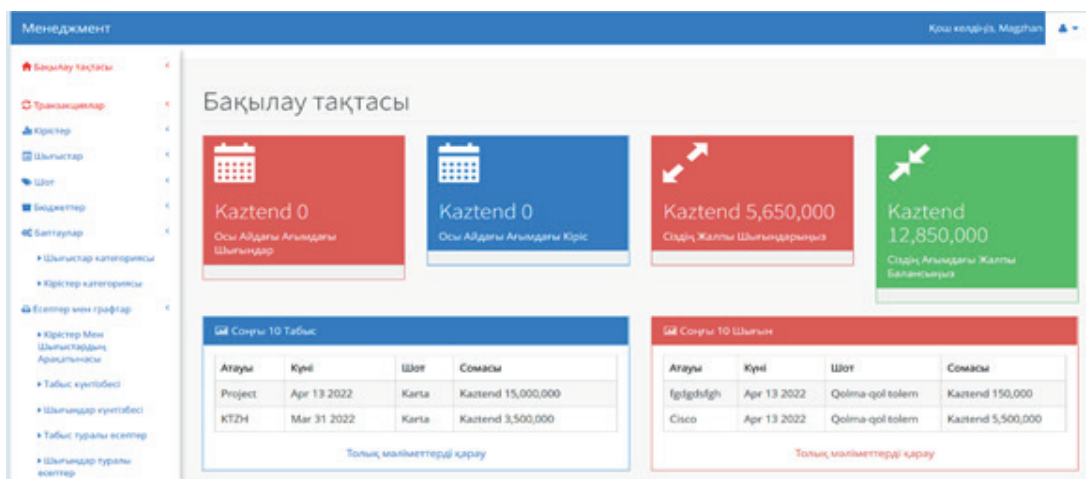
Менеджмент

Қош келдіңіз, Magzhan

Бақылау тақтасы
Транзакциялар
Кірістер
Шығыстар
Шот
Бюджеттер
Баптаулар
• Шығыстар категориясы
• Кірістер категориясы
Есептер мен графтар
• Кірістер Мен Шығыстардың Арақатынасы
• Табыс күнтізбесі
• Шығындар күнтізбесі
• Табыс туралы есептер
• Шығындар туралы есептер

Бақылау тақтасы

Kaztend 0
Осы Айдағы Ағымдағы Шығындар

Kaztend 0
Осы Айдағы Ағымдағы Кіріс

Kaztend 5,650,000
Сіздің Жалпы Шығындарыңыз

Kaztend 12,850,000
Сіздің Ағымдағы Жалпы Балансыңыз

Соңғы 10 Табыс

| Атауы | Күні | Шот | Сомасы |
|---|---|---|---|
| Project | Apr 13 2022 | Karta | Kaztend 15,000,000 |
| KTZH | Mar 31 2022 | Karta | Kaztend 3,500,000 |

Толық мәліметтерді қарау

Соңғы 10 Шығын

| Атауы | Күні | Шот | Сомасы |
|---|---|---|---|
| fgdgdsfgh | Apr 13 2022 | Qolma-qol tolem | Kaztend 150,000 |
| Cisco | Apr 13 2022 | Qolma-qol tolem | Kaztend 5,500,000 |

Толық мәліметтерді қарау